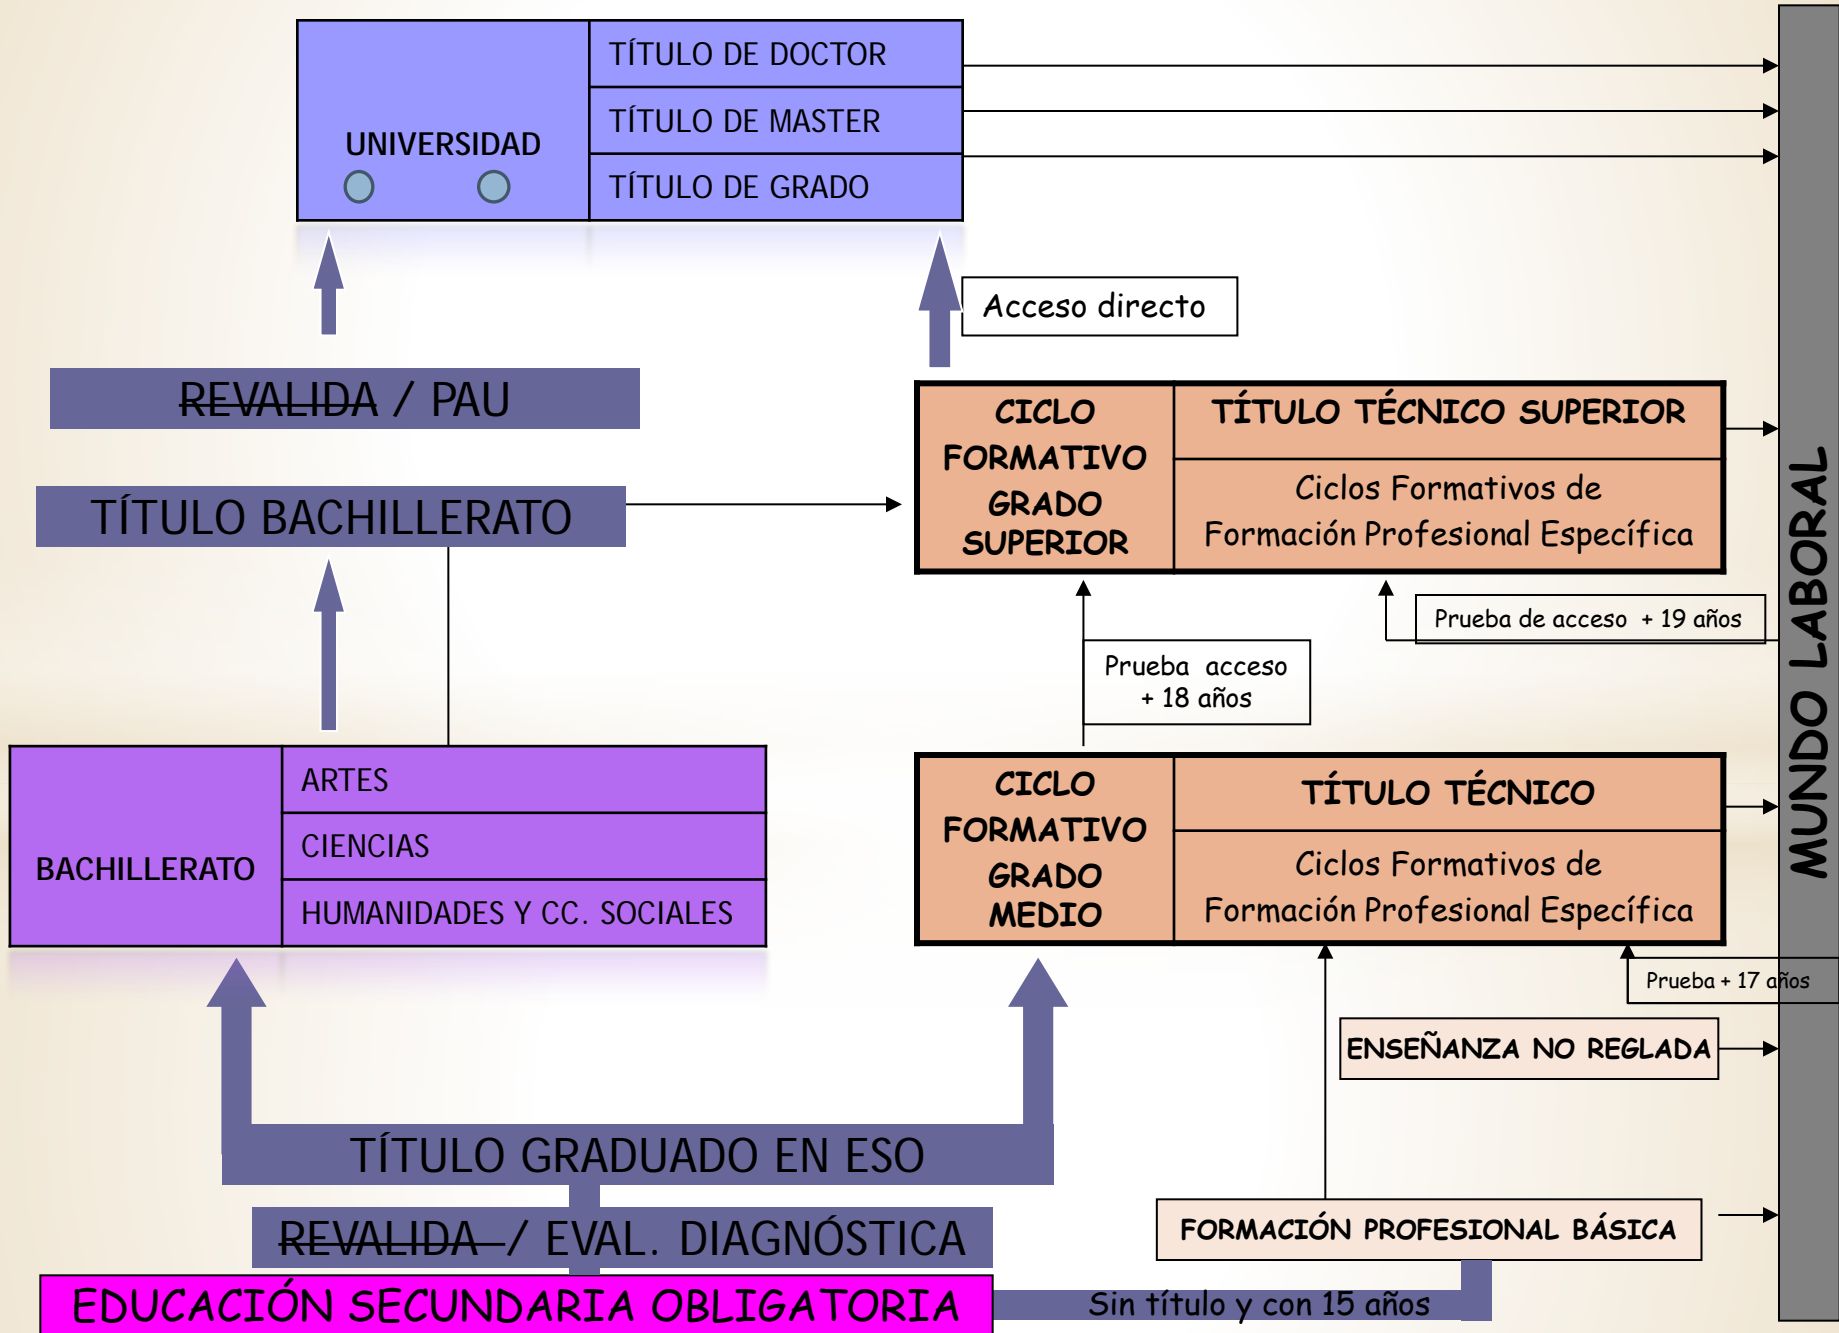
UNIVERSIDAD

TÍTULO DE DOCTOR

TÍTULO DE MASTER

TÍTULO DE GRADO

Acceso directo

REVALIDA / PAU

TÍTULO BACHILLERATO

CICLO FORMATIVO GRADO SUPERIOR

TÍTULO TÉCNICO SUPERIOR

Ciclos Formativos de Formación Profesional Específica

Prueba de acceso + 19 años

Prueba acceso + 18 años

MUNDO LABORAL

BACHILLERATO

ARTES

CIENCIAS

HUMANIDADES Y CC. SOCIALES

CICLO FORMATIVO GRADO MEDIO

TÍTULO TÉCNICO

Ciclos Formativos de Formación Profesional Específica

Prueba + 17 años

ENSEÑANZA NO REGLADA

TÍTULO GRADUADO EN ESO

REVALIDA / EVAL. DIAGNÓSTICA

FORMACIÓN PROFESIONAL BÁSICA

EDUCACIÓN SECUNDARIA OBLIGATORIA

Sin título y con 15 años